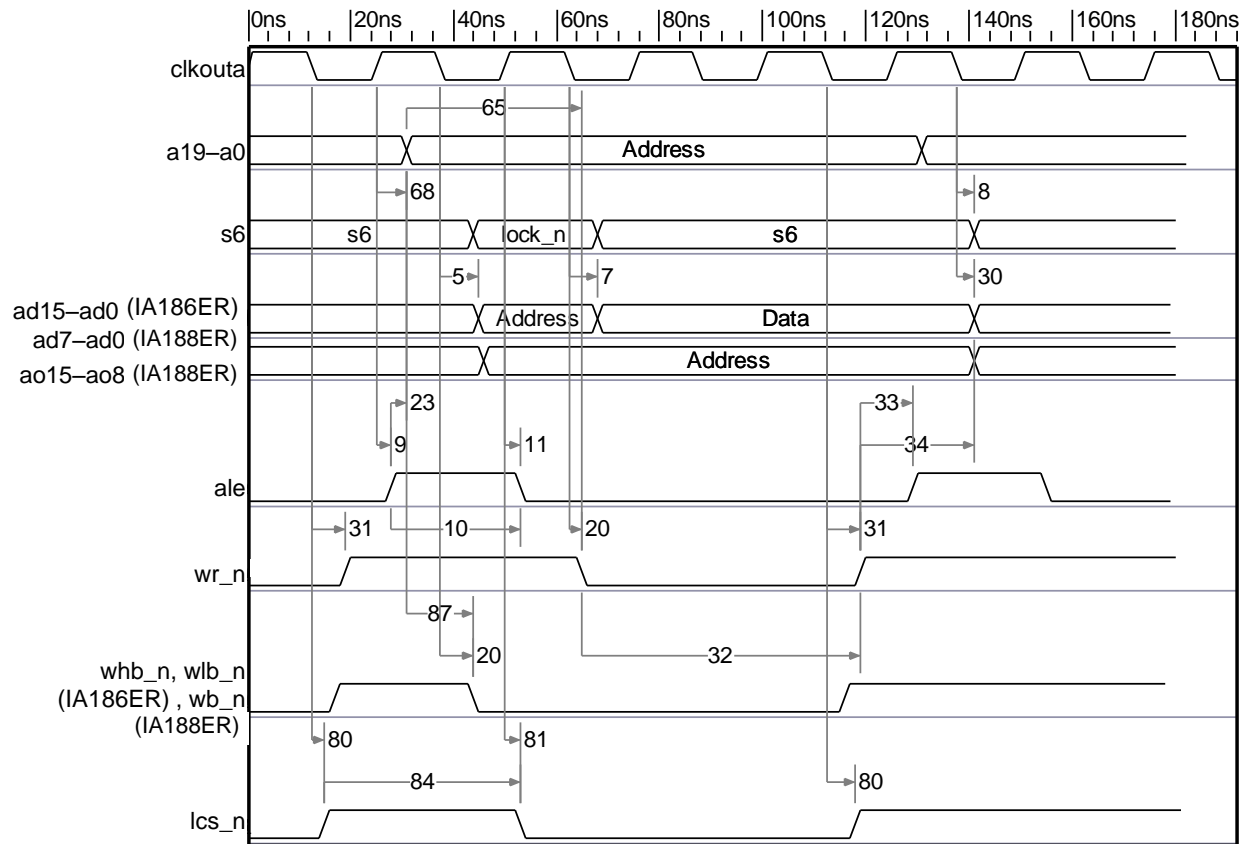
0ns 20ns 40ns 60ns 80ns 100ns 120ns 140ns 160ns 180ns

clkouta

65

a19–a0

Address

68

8

s6

s6

lock_n

s6

5

7

30

ad15–ad0 (IA186ER)

ad7–ad0 (IA188ER)

ao15–ao8 (IA188ER)

Address

Data

Address

23

33

9

11

34

ale

31

10

20

31

wr_n

87

20

32

whb_n, wlb_n (IA186ER) , wb_n (IA188ER)

80

81

84

80

lcs_n